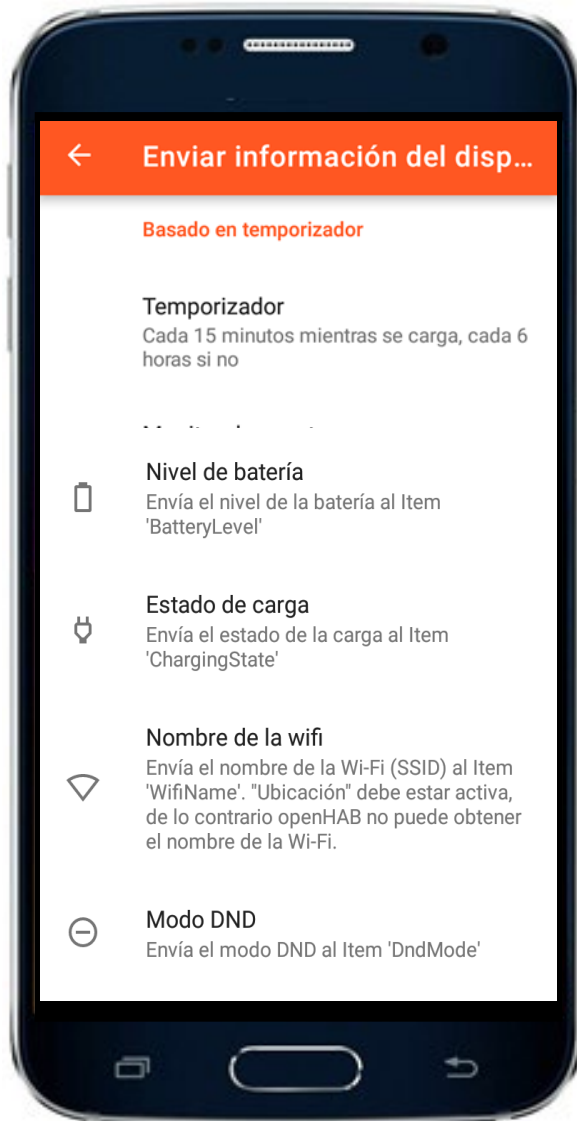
Enviar información del disp...

Basado en temporizador

Temporizador
Cada 15 minutos mientras se carga, cada 6 horas si no

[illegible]

Nivel de batería
Envía el nivel de la batería al Item 'BatteryLevel'

Estado de carga
Envía el estado de la carga al Item 'ChargingState'

Nombre de la wifi
Envía el nombre de la Wi-Fi (SSID) al Item 'WifiName'. "Ubicación" debe estar activa, de lo contrario openHAB no puede obtener el nombre de la Wi-Fi.

Modo DND
Envía el modo DND al Item 'DndMode'